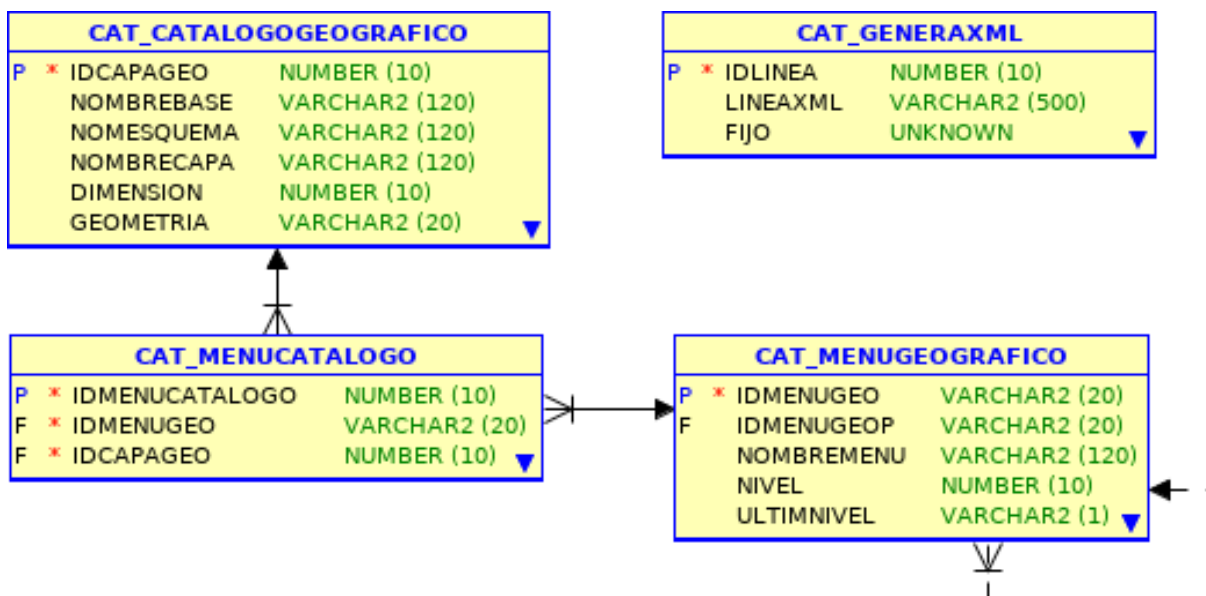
CAT_CATALOGOGEOGRAFICO

| | | | |
|---|---|---|---|
| P | * | IDCAPAGEO | NUMBER (10) |
| | | NOMBREBASE | VARCHAR2 (120) |
| | | NOMESQUEMA | VARCHAR2 (120) |
| | | NOMBRECAPA | VARCHAR2 (120) |
| | | DIMENSION | NUMBER (10) |
| | | GEOMETRIA | VARCHAR2 (20) |

CAT_GENERAXML

| | | | |
|---|---|---|---|
| P | * | IDLINEA | NUMBER (10) |
| | | LINEAXML | VARCHAR2 (500) |
| | | FIJO | UNKNOWN |

CAT_MENUCATALOGO

| | | | |
|---|---|---|---|
| P | * | IDMENUCATALOGO | NUMBER (10) |
| F | * | IDMENUGEO | VARCHAR2 (20) |
| F | * | IDCAPAGEO | NUMBER (10) |

CAT_MENUGEOGRAFICO

| | | | |
|---|---|---|---|
| P | * | IDMENUGEO | VARCHAR2 (20) |
| F | | IDMENUGEOP | VARCHAR2 (20) |
| | | NOMBREMENU | VARCHAR2 (120) |
| | | NIVEL | NUMBER (10) |
| | | ULTIMNIVEL | VARCHAR2 (1) |